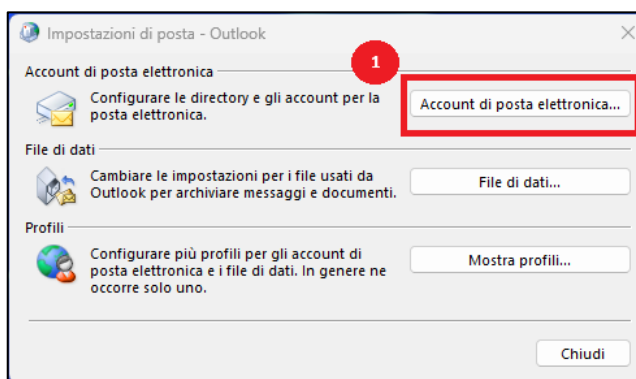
Impostazioni di posta - Outlook

Account di posta elettronica

1

Configurare le directory e gli account per la posta elettronica.

Account di posta elettronica...

File di dati

Cambiare le impostazioni per i file usati da Outlook per archiviare messaggi e documenti.

File di dati...

Profili

Configurare più profili per gli account di posta elettronica e i file di dati. In genere ne occorre solo uno.

Mostra profili...

Chiudi